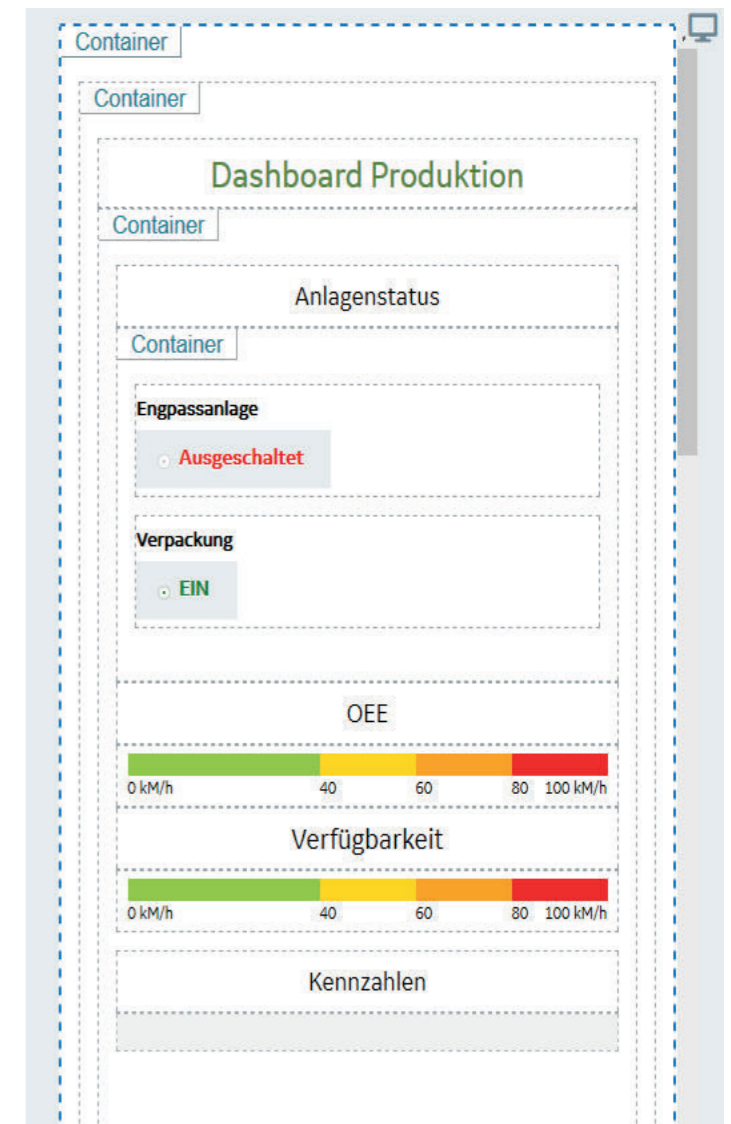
Container

Container

Dashboard Produktion

Container

Anlagenstatus

Container

Engpassanlage

Ausgeschaltet

Verpackung

EIN

OEE

0 kM/h 40 60 80 100 kM/h

Verfügbarkeit

0 kM/h 40 60 80 100 kM/h

Kennzahlen